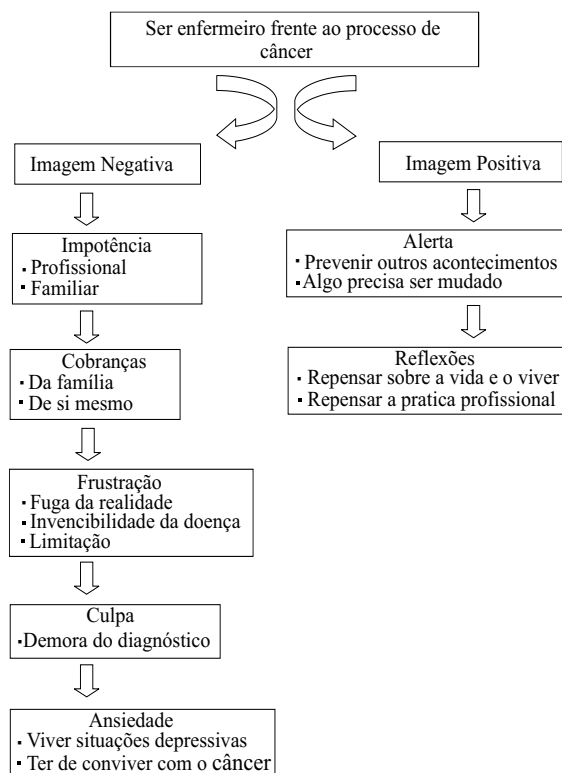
Ser enfermeiro frente ao processo de câncer

Imagem Negativa

Impotência
- Profissional
- Familiar

Cobranças
- Da família
- De si mesmo

Frustração
- Fuga da realidade
- Invencibilidade da doença
- Limitação

Culpa
- Demora do diagnóstico

Ansiedade
- Viver situações depressivas
- Ter de conviver com o câncer

Imagem Positiva

Alerta
- Prevenir outros acontecimentos
- Algo precisa ser mudado

Reflexões
- Repensar sobre a vida e o viver
- Repensar a pratica profissional